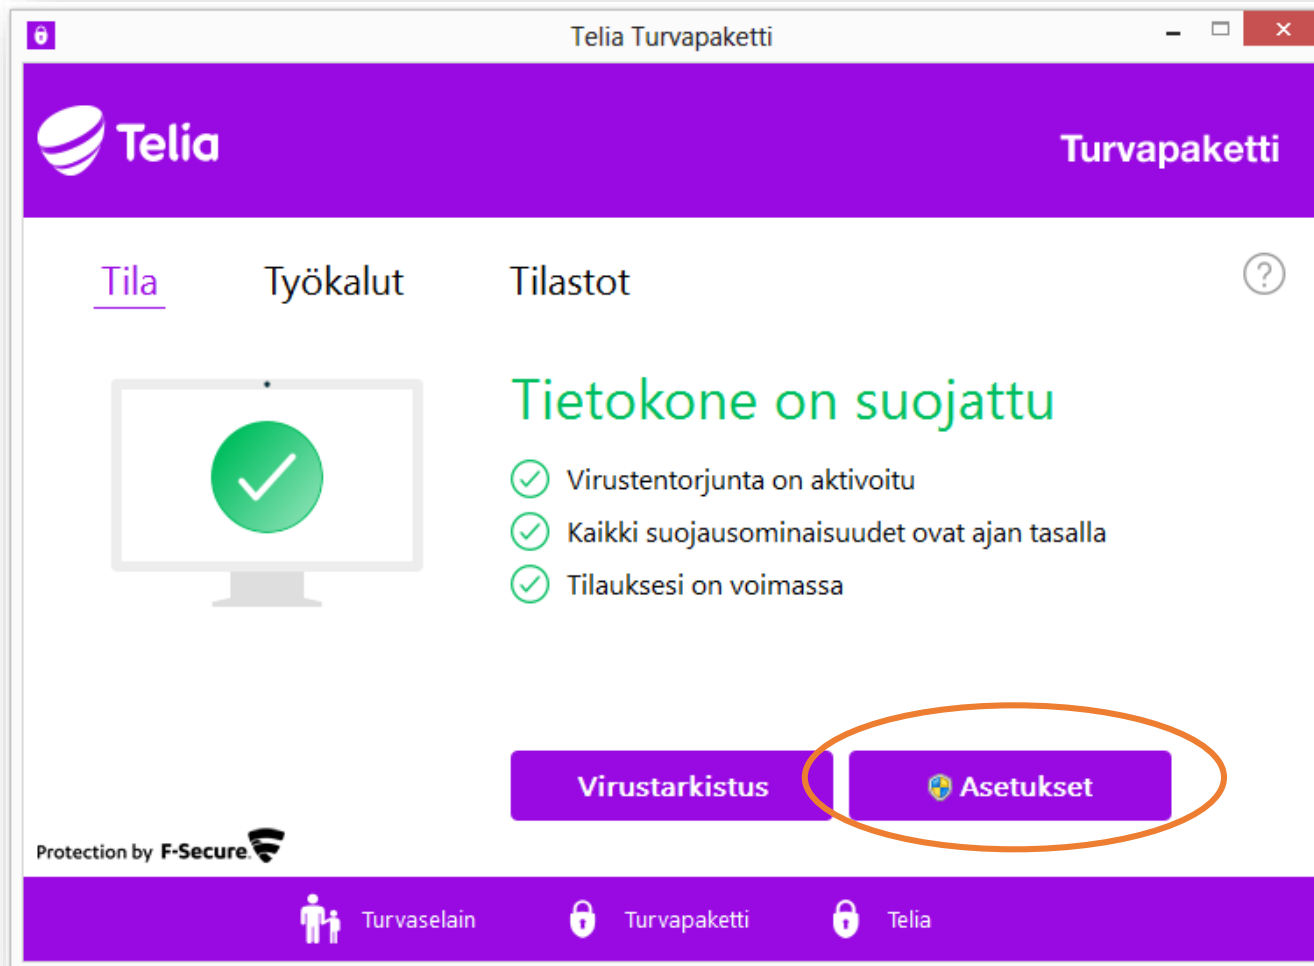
Telia Turvapaketti

Telia

Turvapaketti

Tila Työkalut Tilastot

?

Tietokone on suojattu

Virustentorjunta on aktivoitu

Kaikki suojausominaisuudet ovat ajan tasalla

Tilauksesi on voimassa

Virustarkistus

Asetukset

Protection by F-Secure

Turvaselain Turvapaketti Telia